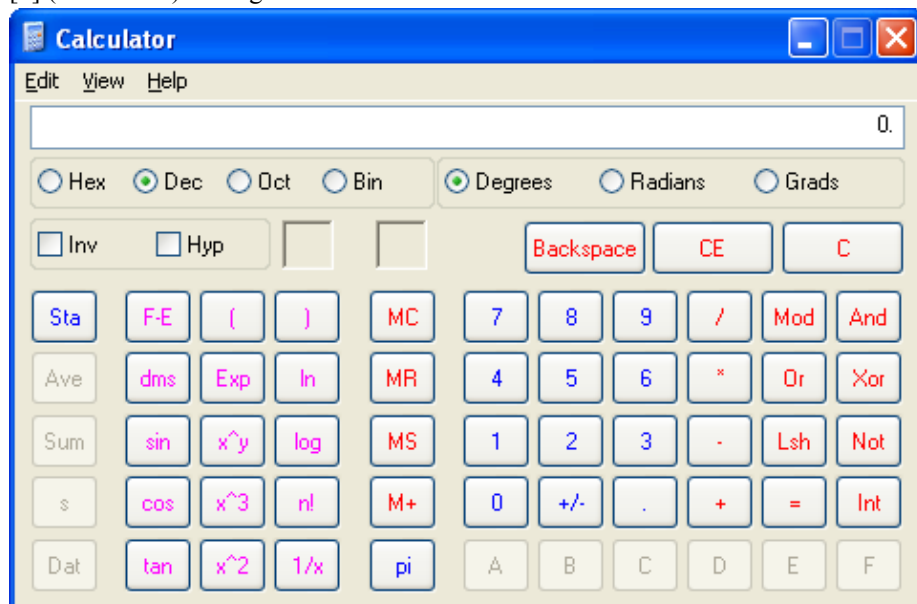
Calculator

Edit View Help

0.

Hex Dec Oct Bin

Degrees Radians Grads

Inv Hyp

Backspace CE C

Sta F-E ( ) MC 7 8 9 / Mod And

Ave dms Exp ln MR 4 5 6 * Or Xor

Sum sin x^y log MS 1 2 3 - Lsh Not

s cos x^3 n! M+ 0 +/- . + = Int

Dat tan x^2 1/x pi A B C D E F